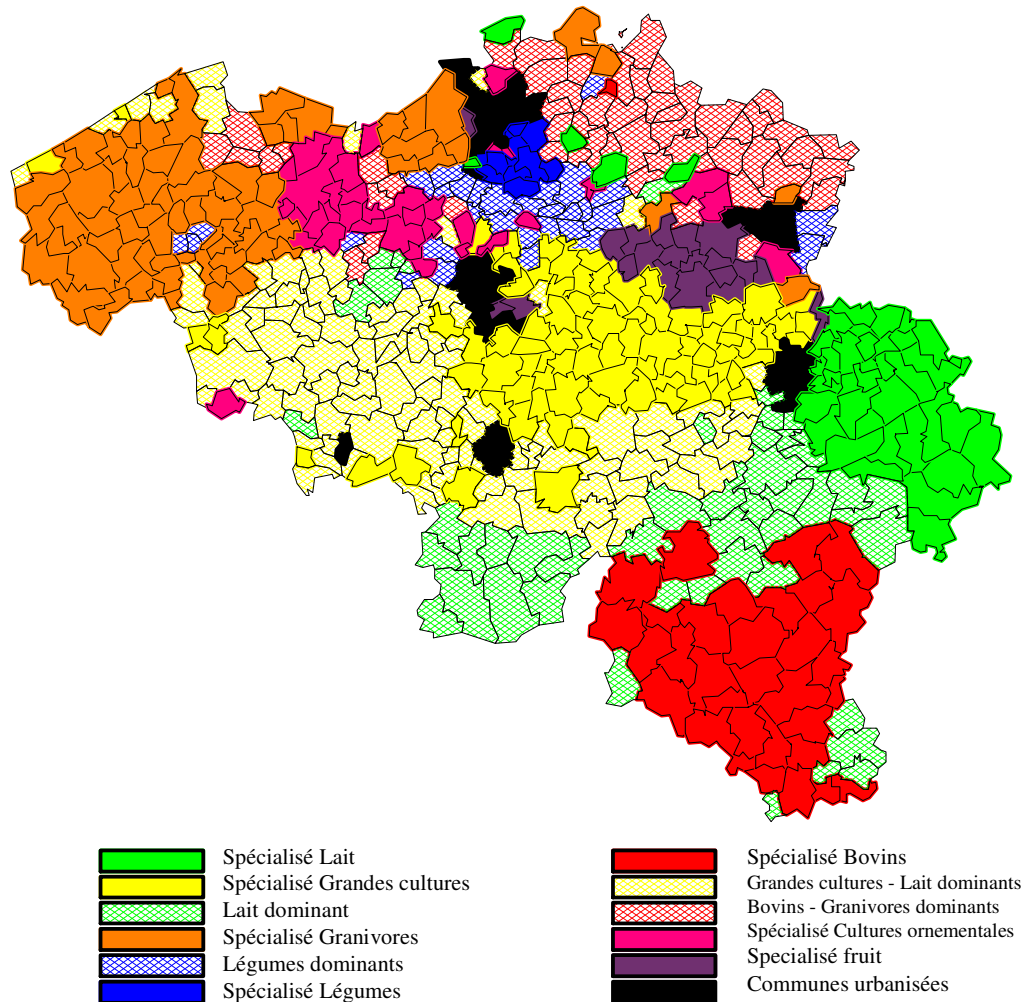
Spécialisé Lait
Spécialisé Grandes cultures
Lait dominant
Spécialisé Granivores
Légumes dominants
Spécialisé Légumes

Spécialisé Bovins
Grandes cultures - Lait dominants
Bovins - Granivores dominants
Spécialisé Cultures ornementales
Specialisé fruit
Communes urbanisées